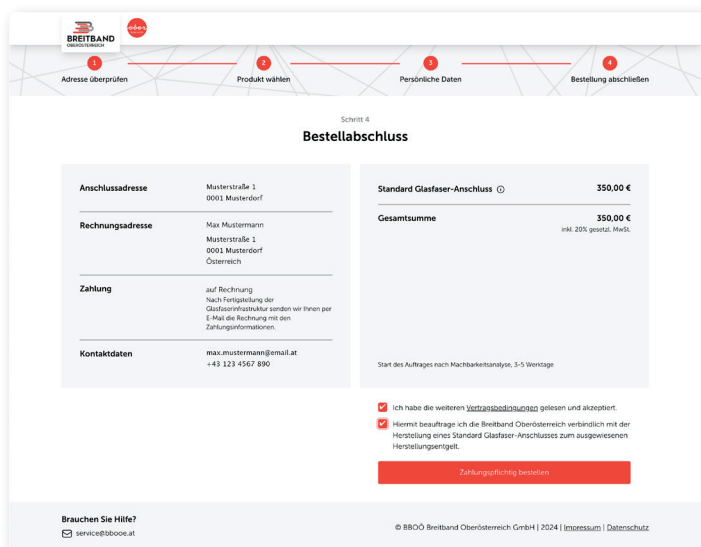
BREITBAND
OBERÖSTERREICH

1 Adresse überprüfen
2 Produkt wählen
3 Persönliche Daten
4 Bestellung abschließen

Schritt 4
Bestellabschluss

Anschlussadresse
Musterstraße 1
0001 Musterdorf

Rechnungsadresse
Max Mustermann
Musterstraße 1
0001 Musterdorf
Österreich

Zahlung
auf Rechnung
Nach Fertigstellung der Glasfaserinfrastruktur senden wir Ihnen per E-Mail die Rechnung mit den Zahlungsinformationen.

Kontaktdaten
max.mustermann@email.at
+43 123 4567 890

Standard Glasfaser-Anschluss ⓘ
350,00 €

Gesamtsumme
350,00 €
inkl. 20% gesetzl. MwSt.

Start des Auftrages nach Machbarkeitsanalyse, 3-5 Werktage

Ich habe die weiteren Vertragsbedingungen gelesen und akzeptiert.

Hiermit beauftrage ich die Breitband Oberösterreich verbindlich mit der Herstellung eines Standard Glasfaser-Anschlusses zum ausgewiesenen Herstellungsentgelt.

Zahlungspflichtig bestellen

Brauchen Sie Hilfe?
service@bbooe.at

© BBOÖ Breitband Oberösterreich GmbH | 2024 | Impressum | Datenschutz